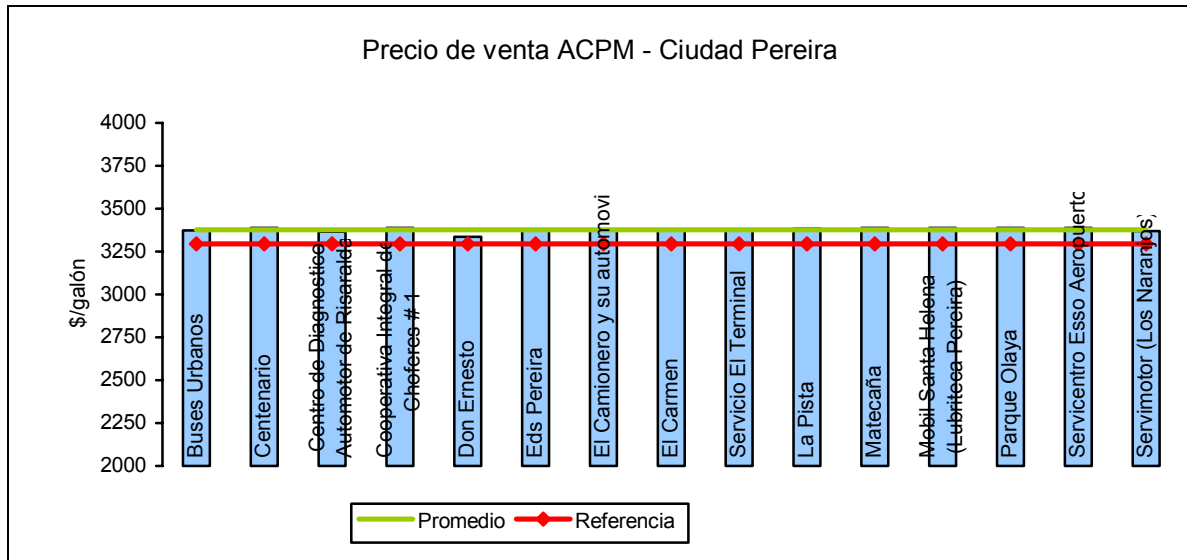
Precio de venta ACPM - Ciudad Pereira

$/galón

4000
3750
3500
3250
3000
2750
2500
2250
2000

Buses Urbanos
Centenario
Centro de Diagnostico Automotor de Risaralda
Cooperativa Integral de Choferes # 1
Don Ernesto
Eds Pereira
El Camionero y su automovi
El Carmen
Servicio El Terminal
La Pista
Matecaña
Mobil Santa Helena (Lubriteca Pereira)
Parque Olaya
Servicentro Esso Aeropuerto
Servimotor (Los Naranjos)

Promedio
Referencia